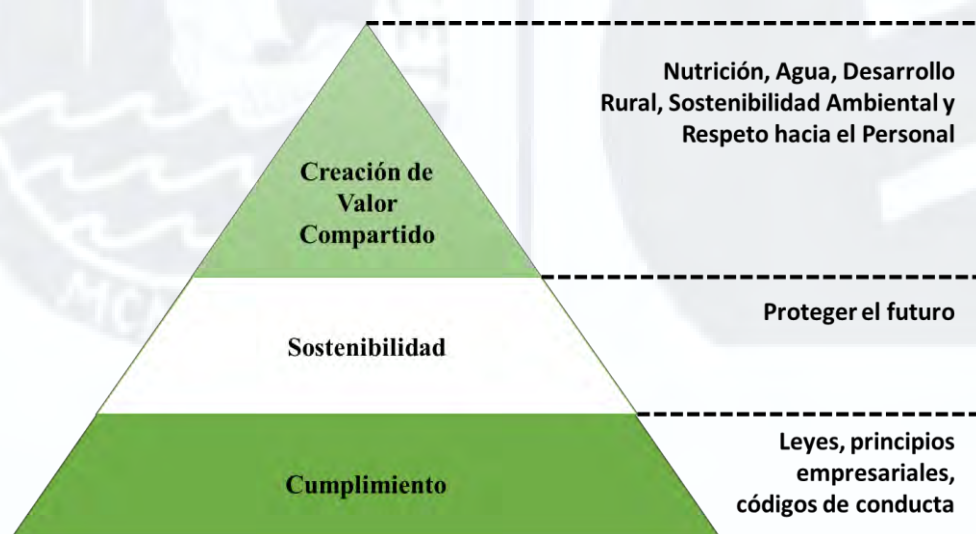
Creación de Valor Compartido

Nutrición, Agua, Desarrollo Rural, Sostenibilidad Ambiental y Respeto hacia el Personal

Sostenibilidad

Proteger el futuro

Cumplimiento

Leyes, principios empresariales, códigos de conducta